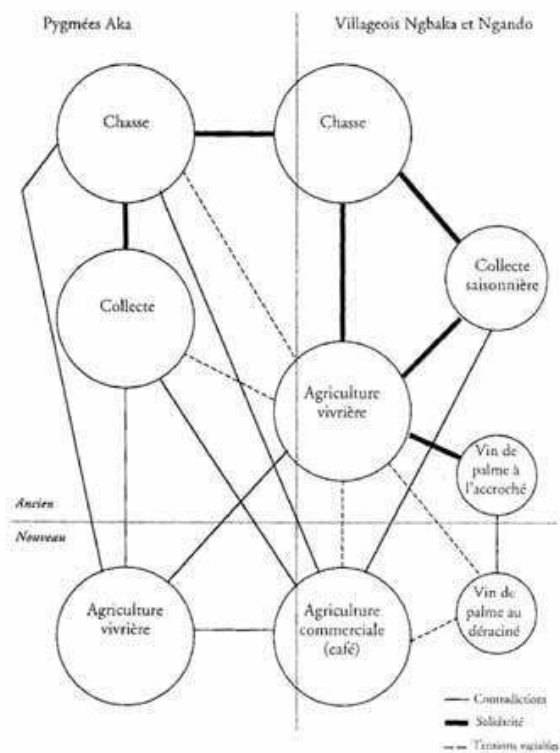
Pygmées Aka

Villageois Ngbaka et Ngando

Chasse

Chasse

Collecte saisonnière

Collecte

Agriculture vivrière

Vin de palme à l'accroché

Ancien

Nouveau

Vin de palme au déraciné

Agriculture vivrière

Agriculture commerciale (café)

Contradictions

Solidarité

Tensions sociales